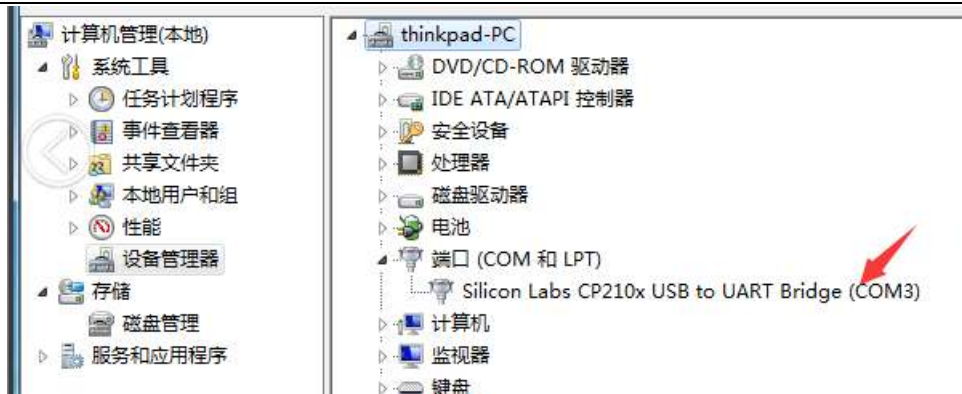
计算机管理(本地)
系统工具
任务计划程序
事件查看器
共享文件夹
本地用户和组
性能
设备管理器
存储
磁盘管理
服务和应用程序

thinkpad-PC
DVD/CD-ROM 驱动器
IDE ATA/ATAPI 控制器
安全设备
处理器
磁盘驱动器
电池
端口 (COM 和 LPT)
Silicon Labs CP210x USB to UART Bridge (COM3)
计算机
监视器
键盘